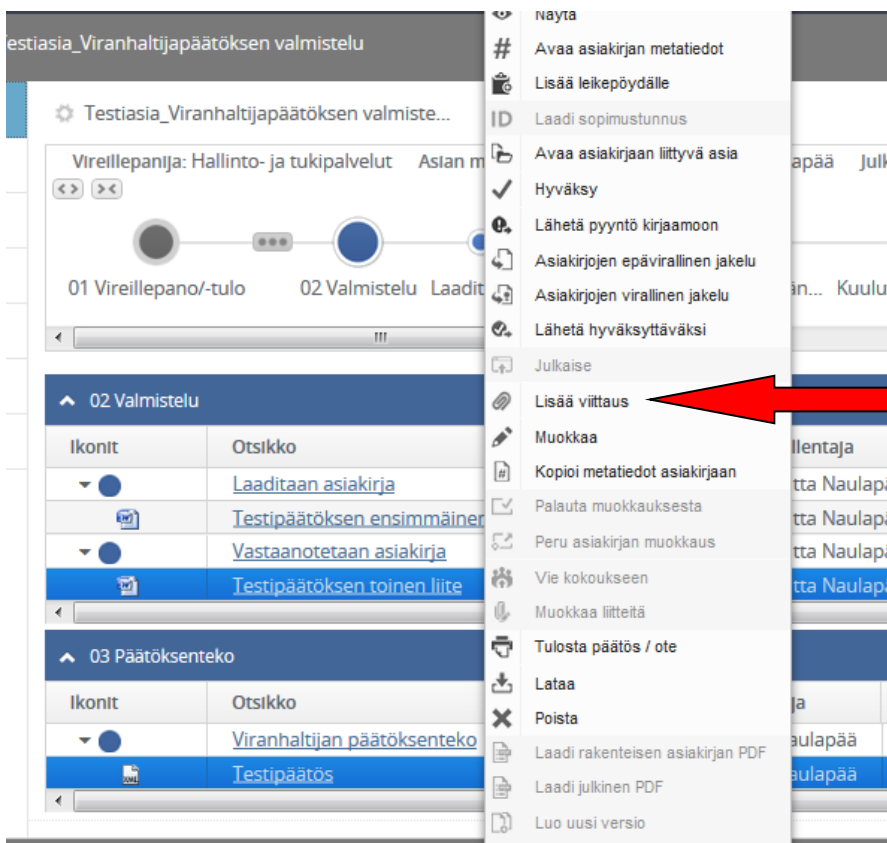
estiasia_Viranhaltijapäätöksen valmistelu

Testiasia_Viranhaltijapäätöksen valmiste...

Vireillepanija: Hallinto- ja tukipalvelut Asian m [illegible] apää Julk

01 Vireillepano/-tulo 02 Valmistelu Laadit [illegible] än... Kuulu

02 Valmistelu

| Ikonit | Otsikko | llentaja |
|---|---|---|
| | Laaditaan asiakirja | tta Naulapä |
| | Testipäätöksen ensimmäinen | tta Naulapä |
| | Vastaanotetaan asiakirja | tta Naulapä |
| | Testipäätöksen toinen liite | tta Naulapä |

03 Päätöksenteko

| Ikonit | Otsikko | ja |
|---|---|---|
| | Viranhaltijan päätöksenteko | aulapää |
| | Testipäätös | aulapää |

Näytä
Avaa asiakirjan metatiedot
Lisää leikepöydälle
Laadi sopimustunnus
Avaa asiakirjaan liittyvä asia
Hyväksy
Lähetä pyyntö kirjaamoon
Asiakirjojen epävirallinen jakelu
Asiakirjojen virallinen jakelu
Lähetä hyväksyttäväksi
Julkaise
Lisää viittaus
Muokkaa
Kopioi metatiedot asiakirjaan
Palauta muokkauksesta
Peru asiakirjan muokkaus
Vie kokoukseen
Muokkaa liitteitä
Tulosta päätös / ote
Lataa
Poista
Laadi rakenteisen asiakirjan PDF
Laadi julkinen PDF
Luo uusi versio